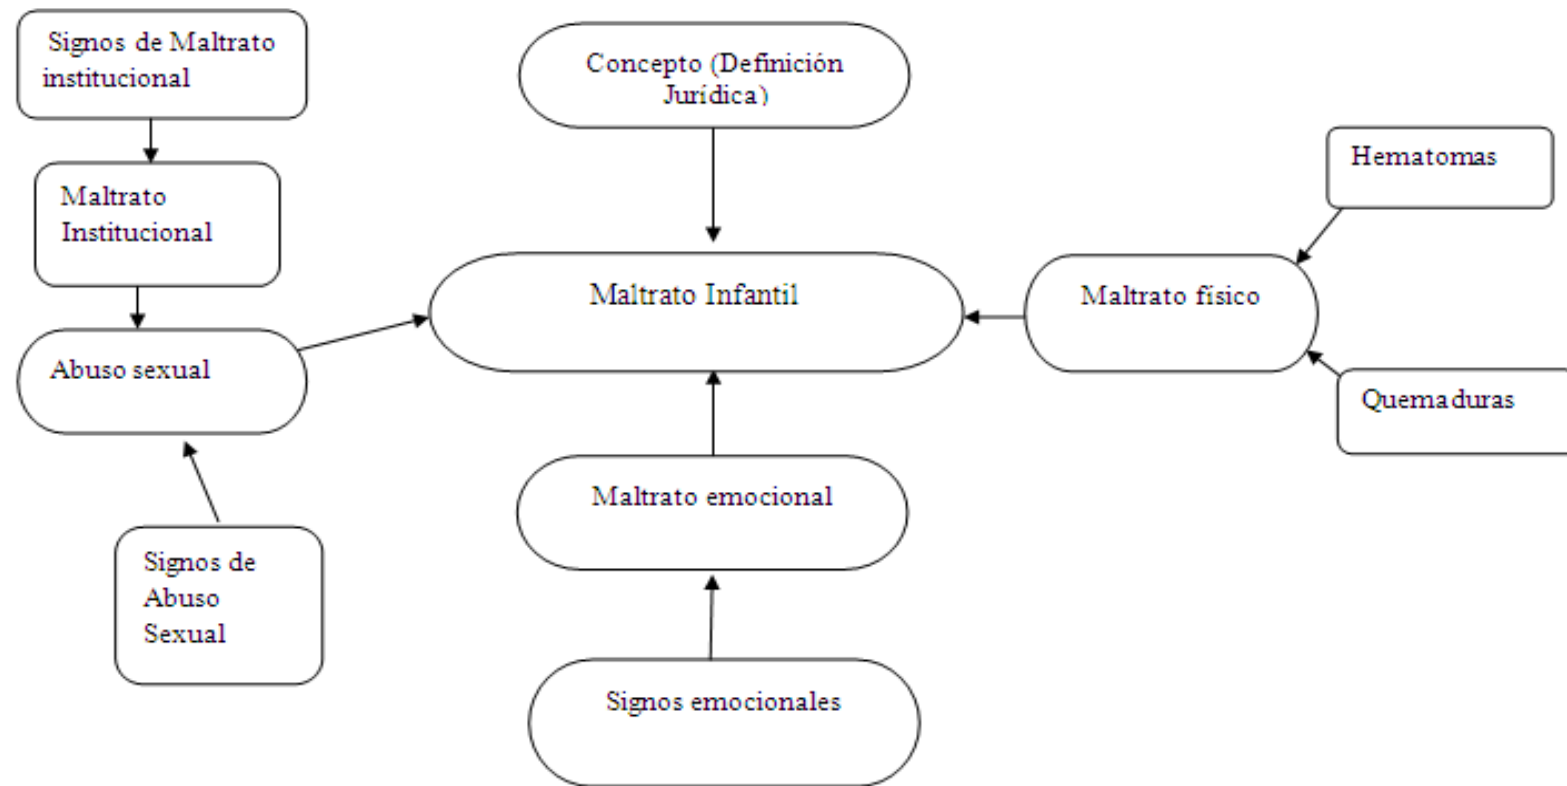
Signos de Maltrato institucional

Maltrato Institucional

Abuso sexual

Signos de Abuso Sexual

Concepto (Definición Jurídica)

Maltrato Infantil

Maltrato emocional

Signos emocionales

Hematomas

Maltrato físico

Quemaduras